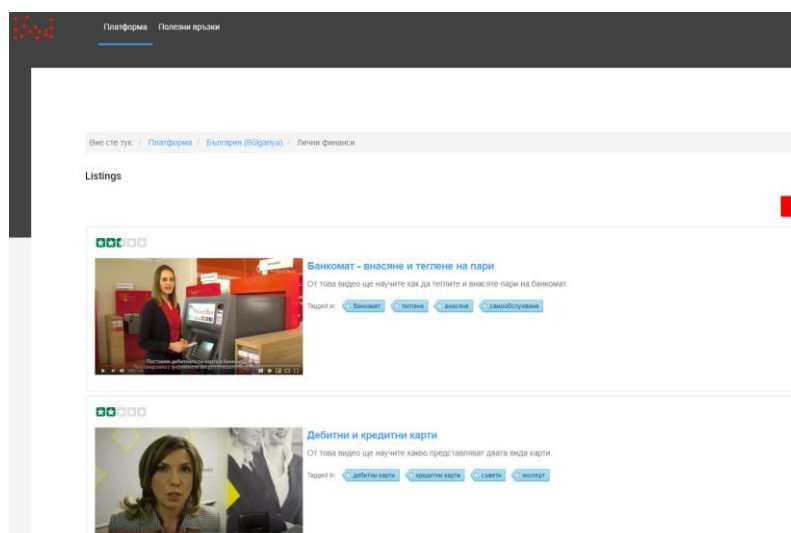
Платформа Полезни връзки

Вие сте тук: / Платформа / България (Bulgariya) / Лични финанси

Listings

Банкомат - внасяне и теглене на пари

От това видео ще научите как да теглите и внасяте пари на банкомат.

Tagged in: банкомат теглене внасяне самообслужване

Поставете дебитната си карта в банкомата
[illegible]

Дебитни и кредитни карти

От това видео ще научите какво представляват двата вида карти.

Tagged in: дебитни карти кредитни карти съвети експерт